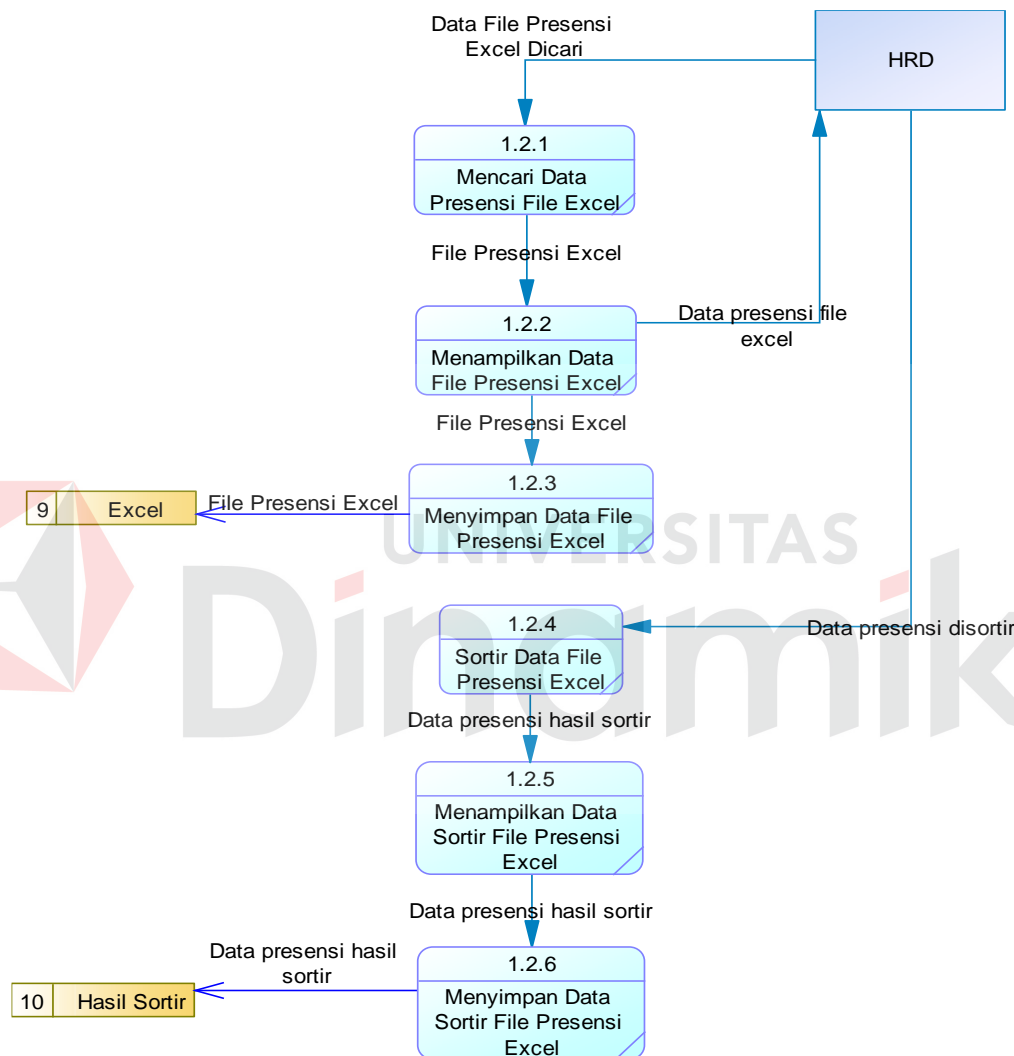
Data File Presensi Excel Dicari

HRD

1.2.1
Mencari Data Presensi File Excel

File Presensi Excel

1.2.2
Menampilkan Data File Presensi Excel

Data presensi file excel

File Presensi Excel

9 Excel

File Presensi Excel

1.2.3
Menyimpan Data File Presensi Excel

UNIVERSITAS
Dinamika

1.2.4
Sortir Data File Presensi Excel

Data presensi disortir

Data presensi hasil sortir

1.2.5
Menampilkan Data Sortir File Presensi Excel

Data presensi hasil sortir

Data presensi hasil sortir

10 Hasil Sortir

1.2.6
Menyimpan Data Sortir File Presensi Excel